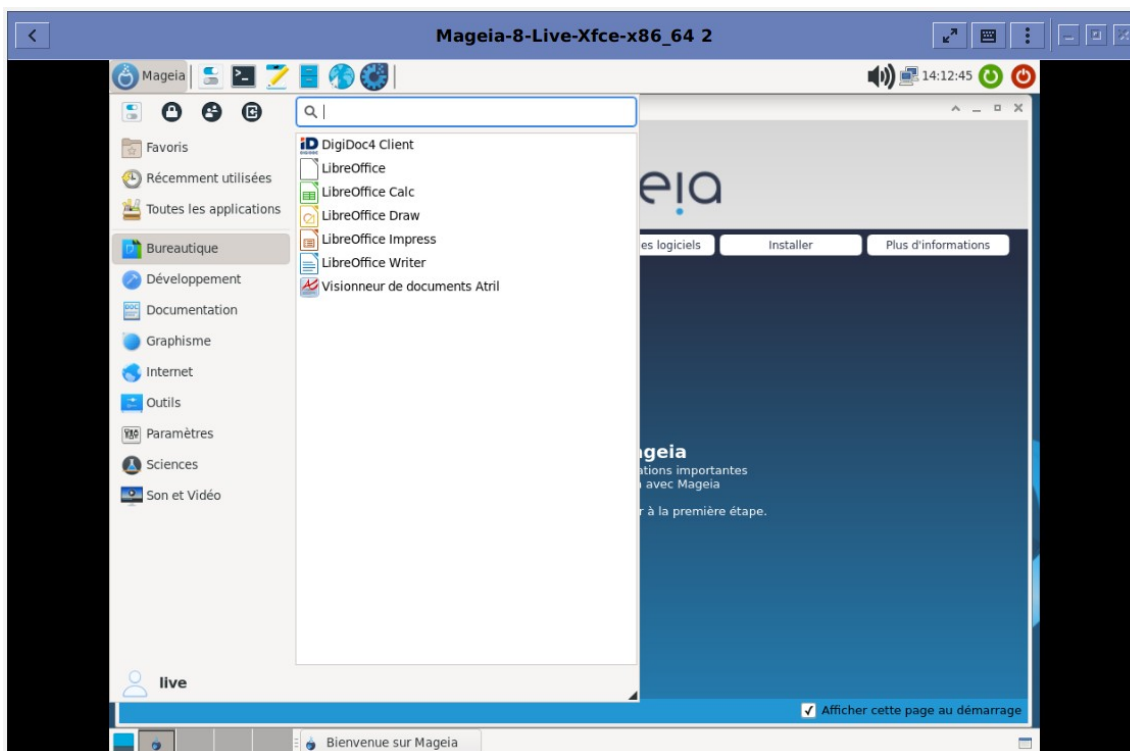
Mageia-8-Live-Xfce-x86_64 2

Mageia

14:12:45

Favoris
Récemment utilisées
Toutes les applications
Bureautique
Développement
Documentation
Graphisme
Internet
Outils
Paramètres
Sciences
Son et Vidéo

live

DigiDoc4 Client
LibreOffice
LibreOffice Calc
LibreOffice Draw
LibreOffice Impress
LibreOffice Writer
Visionneur de documents Atril

eia

es logiciels
Installer
Plus d'informations

geia
ations importantes
avec Mageia
r à la première étape.

Afficher cette page au démarrage

Bienvenue sur Mageia